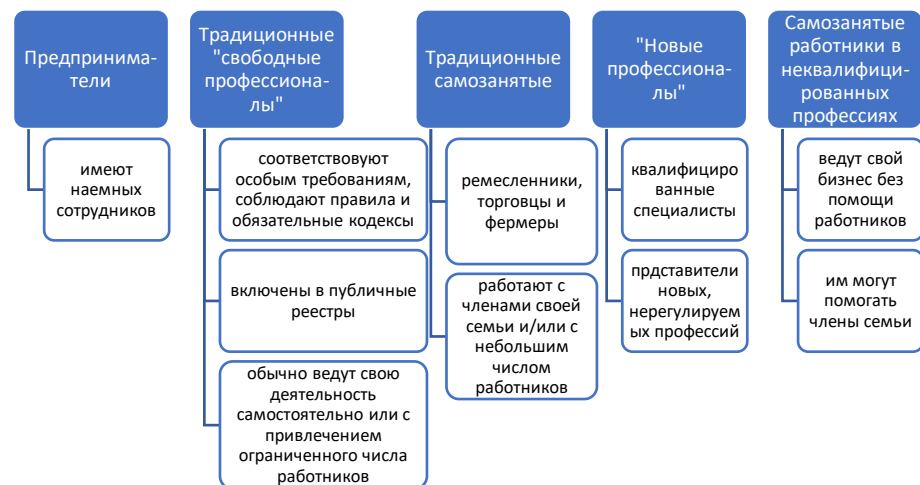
Предприниматели

имеют наемных сотрудников

Традиционные "свободные профессионалы"

соответствуют особым требованиям, соблюдают правила и обязательные кодексы

включены в публичные реестры

обычно ведут свою деятельность самостоятельно или с привлечением ограниченного числа работников

Традиционные самозанятые

ремесленники, торговцы и фермеры

работают с членами своей семьи и/или с небольшим числом работников

"Новые профессионалы"

квалифицированные специалисты

прдставители новых, нерегулируемых профессий

Самозанятые работники в неквалифицированных профессиях

ведут свой бизнес без помощи работников

им могут помогать члены семьи